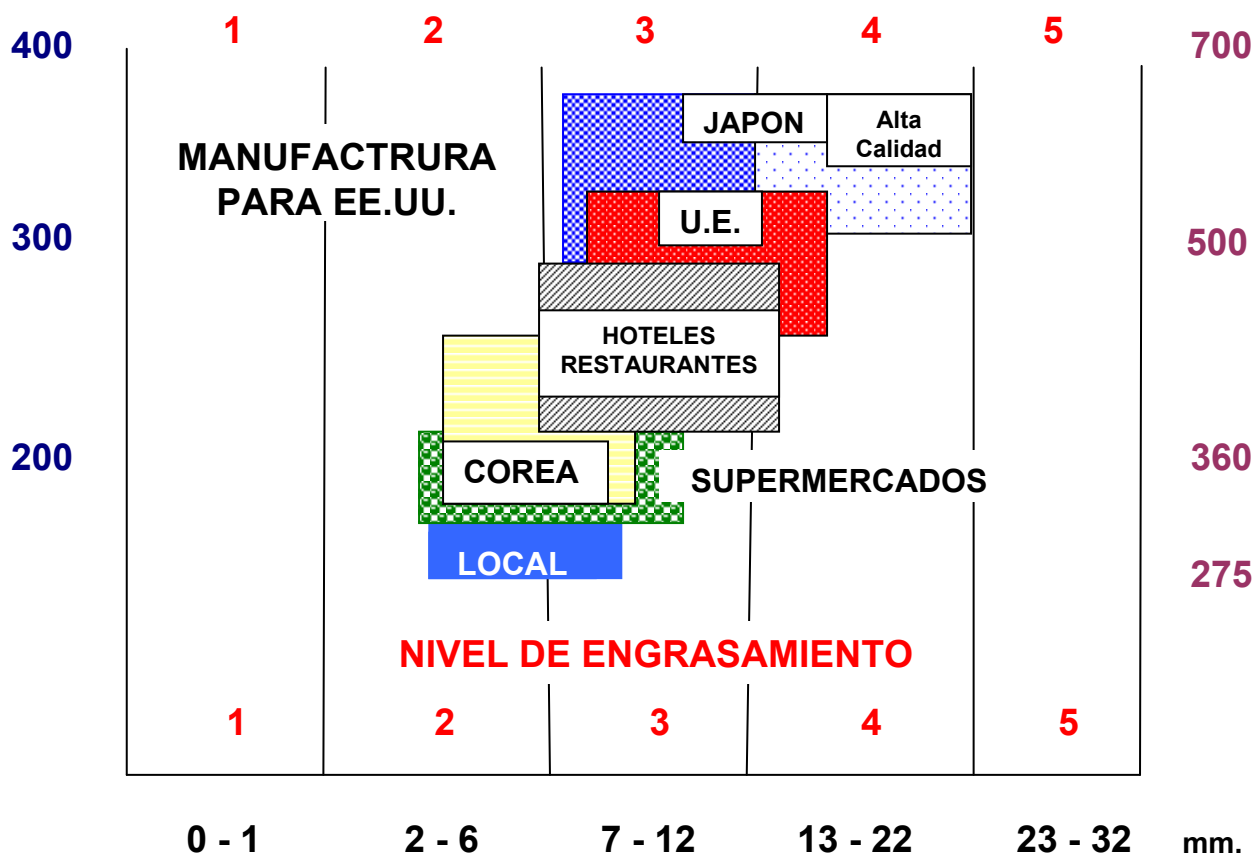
400
1
2
3
4
5
700

JAPON
Alta Calidad

MANUFACTRURA PARA EE.UU.

300
U.E.
500

HOTELES RESTAURANTES

200
COREA
SUPERMERCADOS
360

LOCAL
275

NIVEL DE ENGRASAMIENTO

1
2
3
4
5

0 - 1
2 - 6
7 - 12
13 - 22
23 - 32
mm.